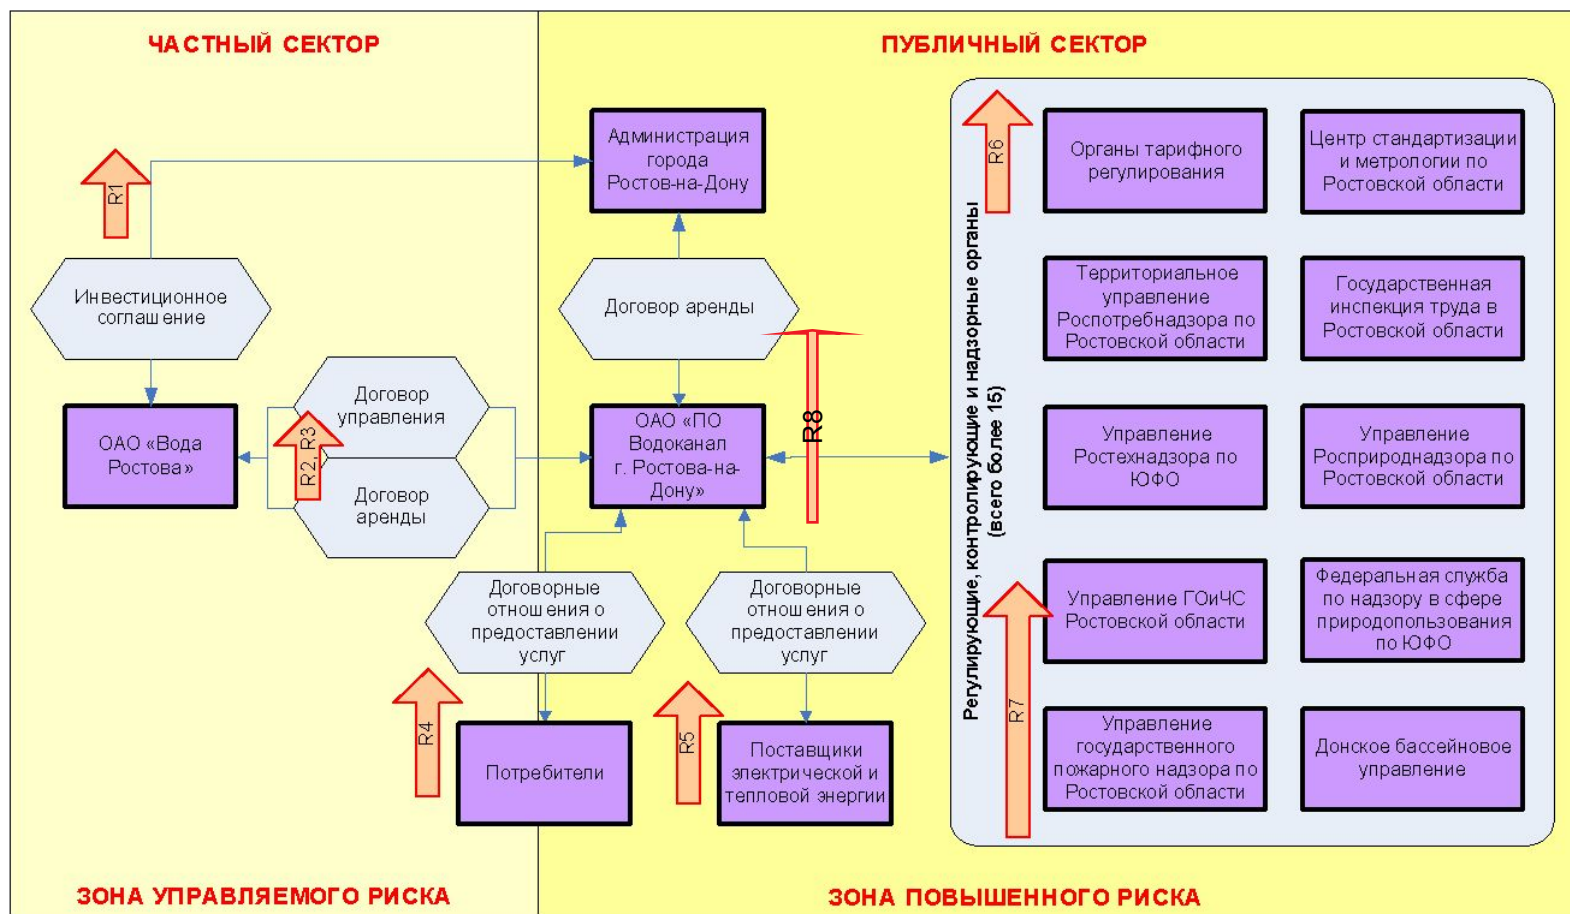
ЧАСТНЫЙ СЕКТОР

ПУБЛИЧНЫЙ СЕКТОР

R1

Администрация города Ростов-на-Дону

Инвестиционное соглашение

Договор аренды

ОАО «Вода Ростова»

Договор управления

R2, R3

Договор аренды

ОАО «ПО Водоканал г. Ростова-на-Дону»

R8

Договорные отношения о предоставлении услуг

Договорные отношения о предоставлении услуг

R4

Потребители

R5

Поставщики электрической и тепловой энергии

Регулирующие, контролирующие и надзорные органы (всего более 15)

R6

Органы тарифного регулирования

Центр стандартизации и метрологии по Ростовской области

Территориальное управление Роспотребнадзора по Ростовской области

Государственная инспекция труда в Ростовской области

Управление Ростехнадзора по ЮФО

Управление Росприроднадзора по Ростовской области

R7

Управление ГОиЧС Ростовской области

Федеральная служба по надзору в сфере природопользования по ЮФО

Управление государственного пожарного надзора по Ростовской области

Донское бассейновое управление

ЗОНА УПРАВЛЯЕМОГО РИСКА

ЗОНА ПОВЫШЕННОГО РИСКА